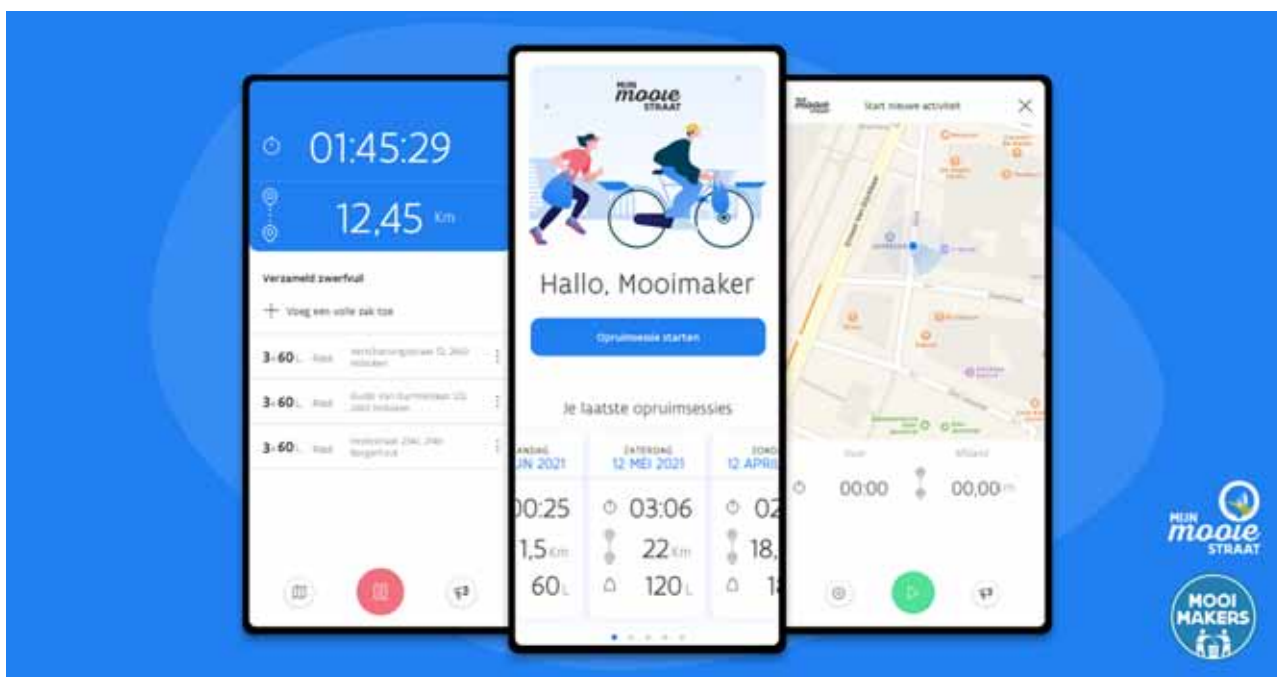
01:45:29

12,45 Km

Verzameld zwerfvuil

+ Voeg een volle zak toe

3 x 60 L Rest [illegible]

3 x 60 L Rest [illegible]

3 x 60 L Rest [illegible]

MIJN mooie STRAAT

Hallo, Mooimaker

Opruimsessie starten

Je laatste opruimsessies

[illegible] JUN 2021
00:25
1,5 Km
60 L

ZATERDAG 12 MEI 2021
03:06
22 Km
120 L

ZONDAG 12 APRIL
02
18,
1

MIJN mooie STRAAT

Start nieuwe activiteit

Duur 00:00

Afstand 00,00 m

MIJN mooie STRAAT

MOOI MAKERS